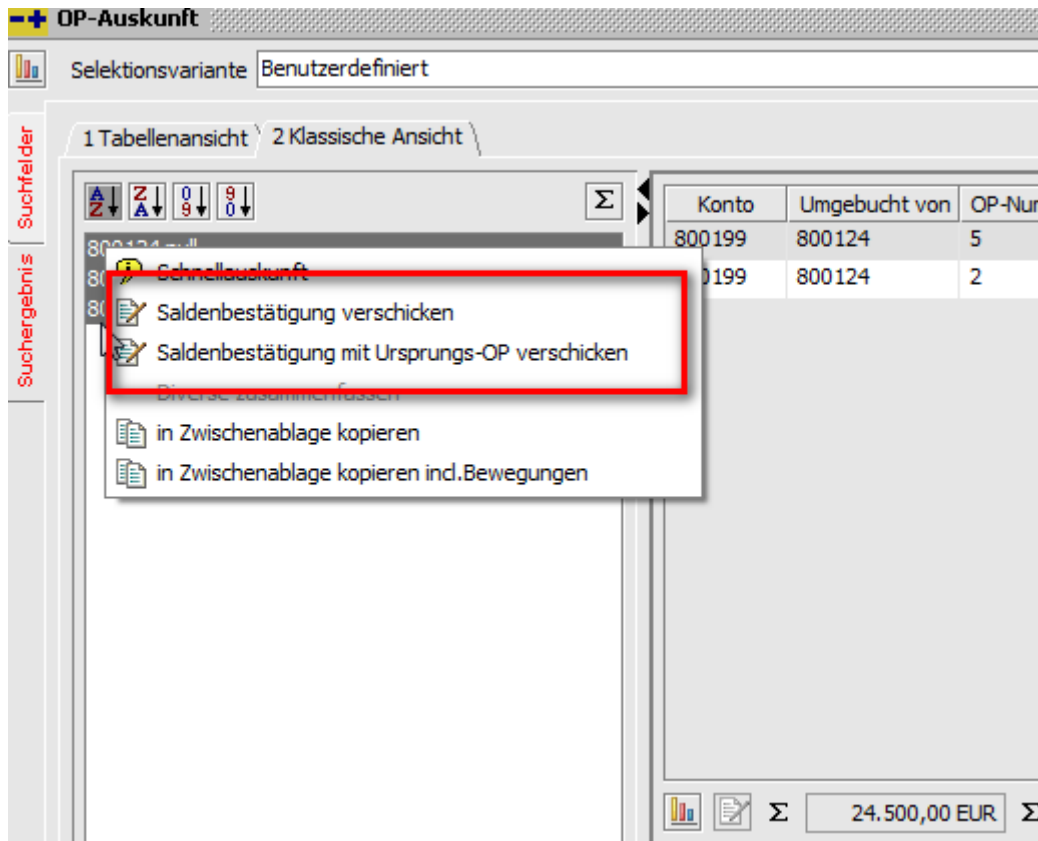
OP-Auskunft

Selektionsvariante Benutzerdefiniert

Suchfelder
Suchergebnis

1 Tabellenansicht 2 Klassische Ansicht

$\Sigma$

800124 null
80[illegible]
80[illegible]

Schnellauskunft
Saldenbestätigung verschicken
Saldenbestätigung mit Ursprungs-OP verschicken
Diverse zusammenfassen
in Zwischenablage kopieren
in Zwischenablage kopieren incl.Bewegungen

| Konto | Umgebucht von | OP-Nu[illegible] |
|---|---|---|
| 800199 | 800124 | 5 |
| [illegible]0199 | 800124 | 2 |

$\Sigma$ 24.500,00 EUR $\Sigma$